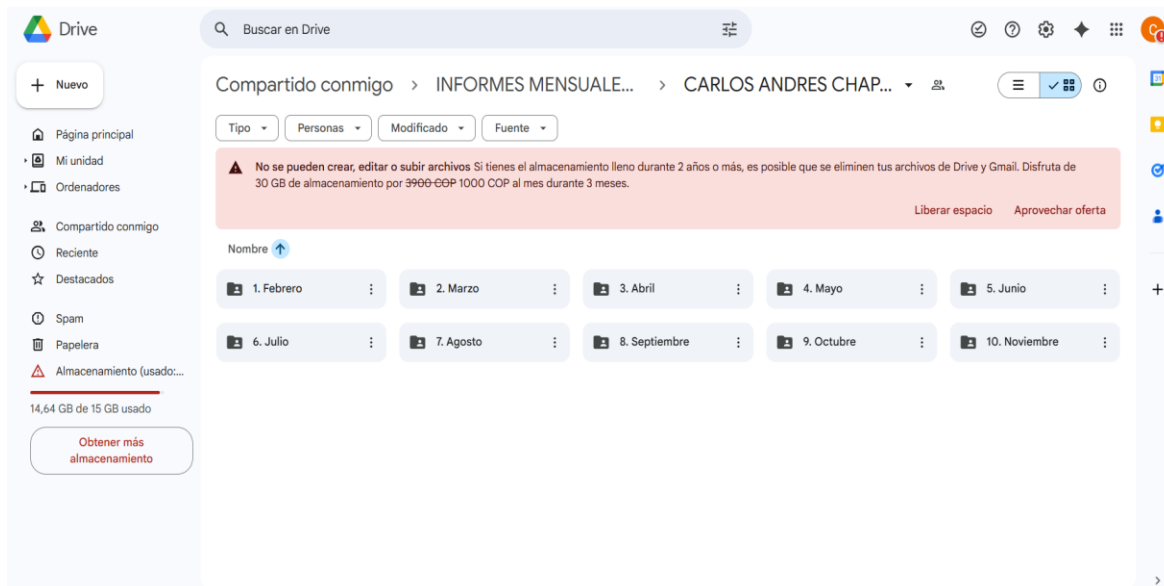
Drive

Buscar en Drive

Nuevo

Página principal
Mi unidad
Ordenadores

Compartido conmigo
Reciente
Destacados

Spam
Papelera
Almacenamiento (usado:...

14,64 GB de 15 GB usado

Obtener más almacenamiento

Compartido conmigo > INFORMES MENSUALE... > CARLOS ANDRES CHAP...

Tipo
Personas
Modificado
Fuente

No se pueden crear, editar o subir archivos Si tienes el almacenamiento lleno durante 2 años o más, es posible que se eliminen tus archivos de Drive y Gmail. Disfruta de 30 GB de almacenamiento por ~~3900 COP~~ 1000 COP al mes durante 3 meses.

Liberar espacio
Aprovechar oferta

Nombre

1. Febrero
2. Marzo
3. Abril
4. Mayo
5. Junio
6. Julio
7. Agosto
8. Septiembre
9. Octubre
10. Noviembre